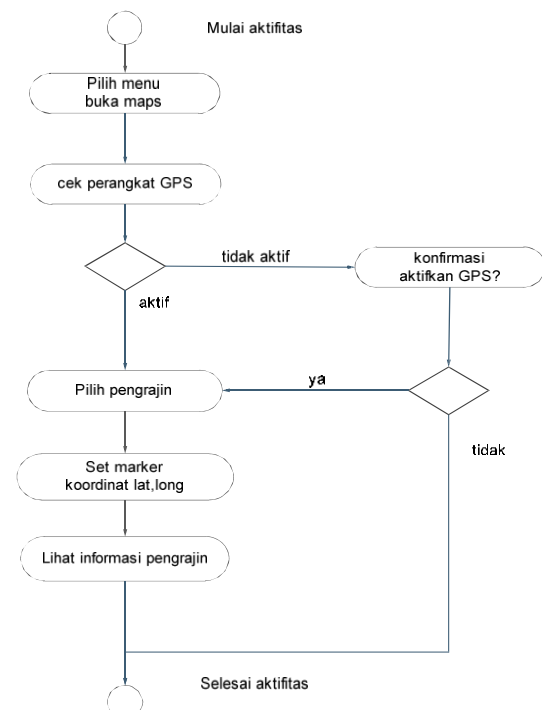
Mulai aktifitas

Pilih menu buka maps

cek perangkat GPS

tidak aktif

konfirmasi aktifkan GPS?

aktif

ya

Pilih pengrajin

tidak

Set marker koordinat lat,long

Lihat informasi pengrajin

Selesai aktifitas